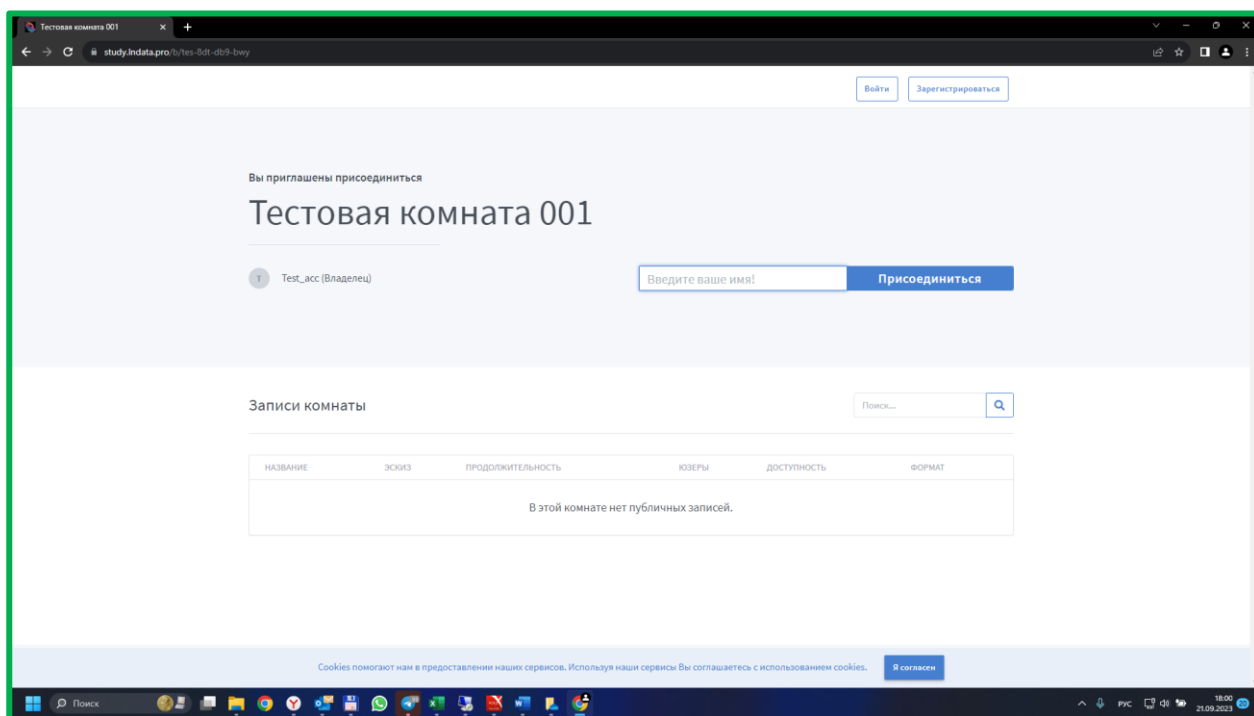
Тестовая комната 001

study.lndata.pro/b/tes-8dt-db9-bwy

Войти Зарегистрироваться

Вы приглашены присоединиться

Тестовая комната 001

T Test_acc (Владелец)

Введите ваше имя! Присоединиться

Записи комнаты

Поиск...

| НАЗВАНИЕ | ЭСКИЗ | ПРОДОЛЖИТЕЛЬНОСТЬ | ЮЗЕРЫ | ДОСТУПНОСТЬ | ФОРМАТ |
|---|---|---|---|---|---|
| В этой комнате нет публичных записей. | | | | | |

Cookies помогают нам в предоставлении наших сервисов. Используя наши сервисы Вы соглашаетесь с использованием cookies. Я согласен

Поиск

РУС 18:00 21.09.2023